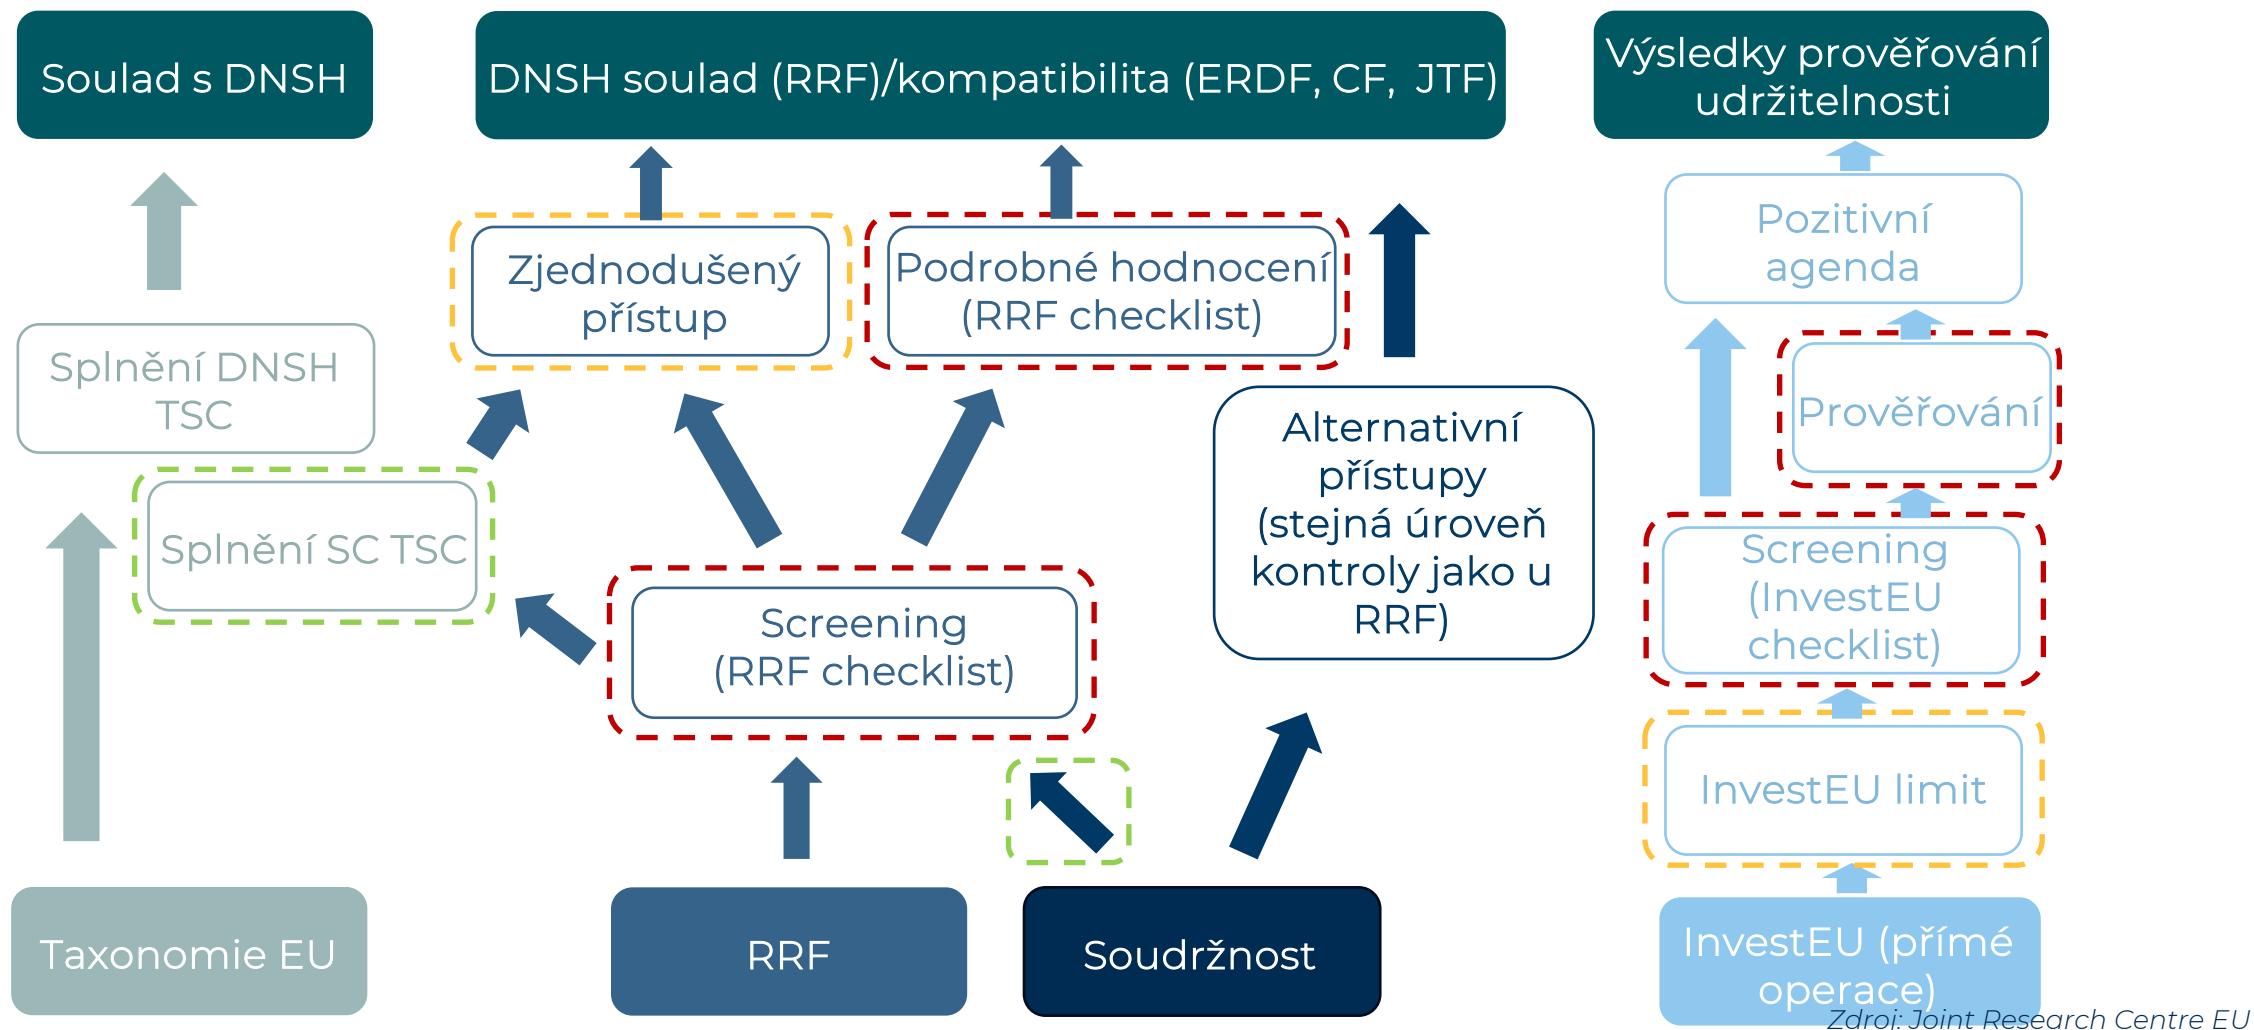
Soulad s DNSH

DNSH soulad (RRF)/kompatibilita (ERDF, CF, JTF)

Výsledky prověřování udržitelnosti

Zjednodušený přístup

Podrobné hodnocení (RRF checklist)

Pozitivní agenda

Splnění DNSH TSC

Alternativní přístupy (stejná úroveň kontroly jako u RRF)

Prověřování

Splnění SC TSC

Screening (InvestEU checklist)

Screening (RRF checklist)

InvestEU limit

Taxonomie EU

RRF

Soudržnost

InvestEU (přímé operace)

Zdroj: Joint Research Centre EU